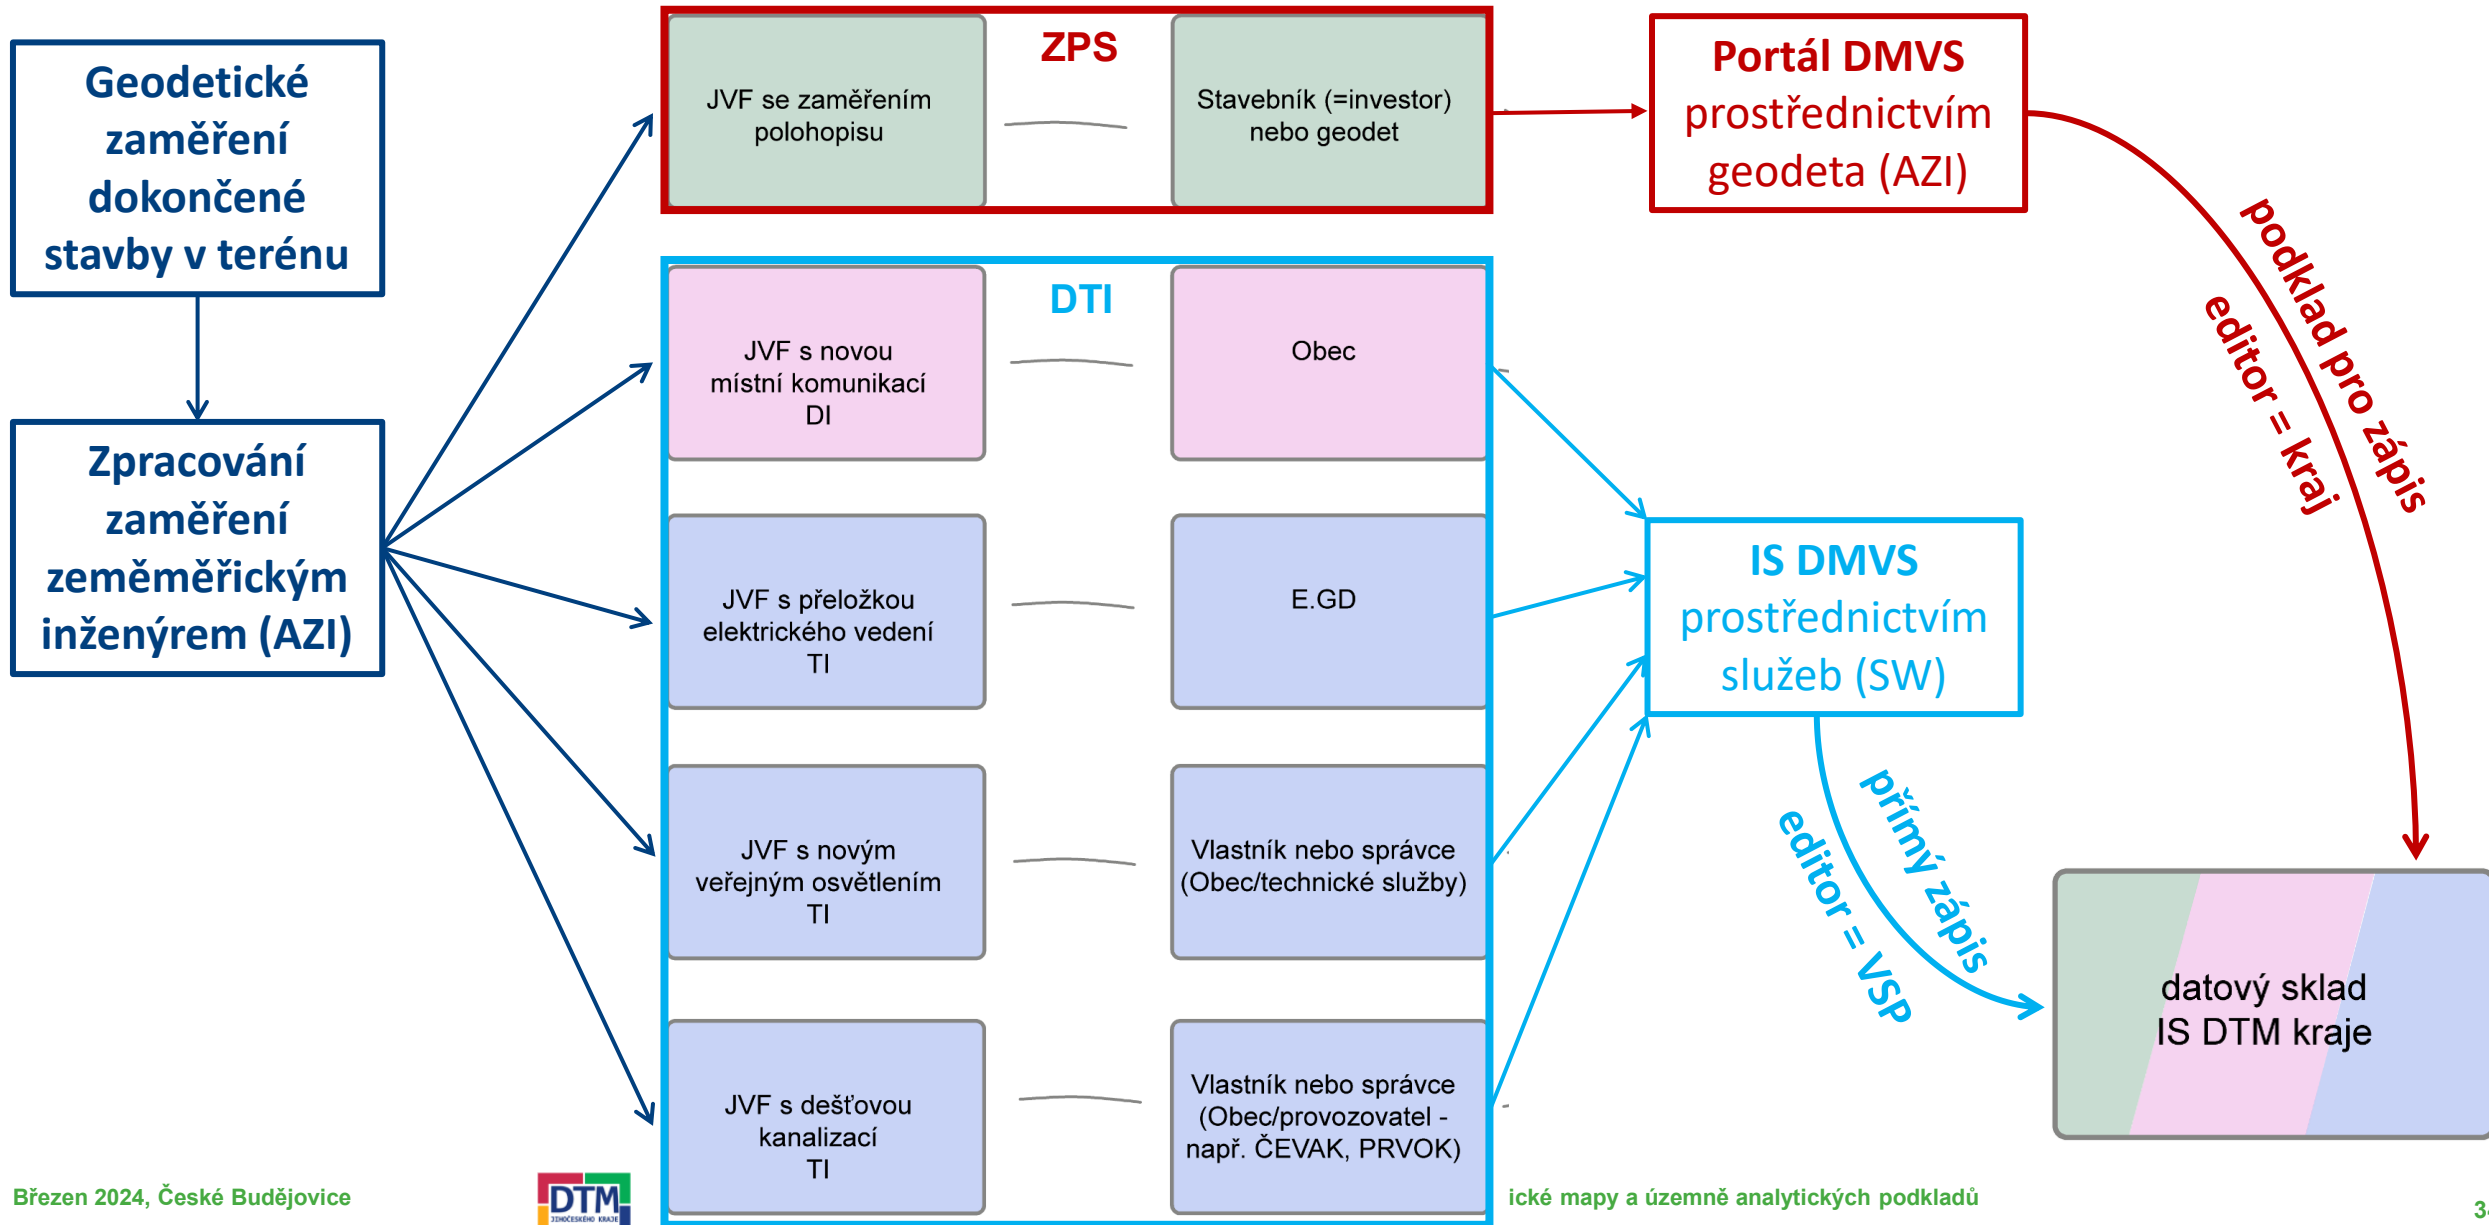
Geodetické zaměření dokončené stavby v terénu

Zpracování zaměření zeměměřickým inženýrem (AZI)

ZPS

JVF se zaměřením polohopisu

Stavebník (=investor) nebo geodet

Portál DMVS prostřednictvím geodeta (AZI)

podklad pro zápis

editor = kraj

DTI

JVF s novou místní komunikací DI

Obec

JVF s přeložkou elektrického vedení TI

E.GD

JVF s novým veřejným osvětlením TI

Vlastník nebo správce (Obec/technické služby)

JVF s dešťovou kanalizací TI

Vlastník nebo správce (Obec/provozovatel - např. ČEVAK, PRVOK)

IS DMVS prostřednictvím služeb (SW)

přímý zápis

editor = VSP

datový sklad IS DTM kraje

Březen 2024, České Budějovice

DTM JIHOČESKÉHO KRAJE

ické mapy a územně analytických podkladů

3